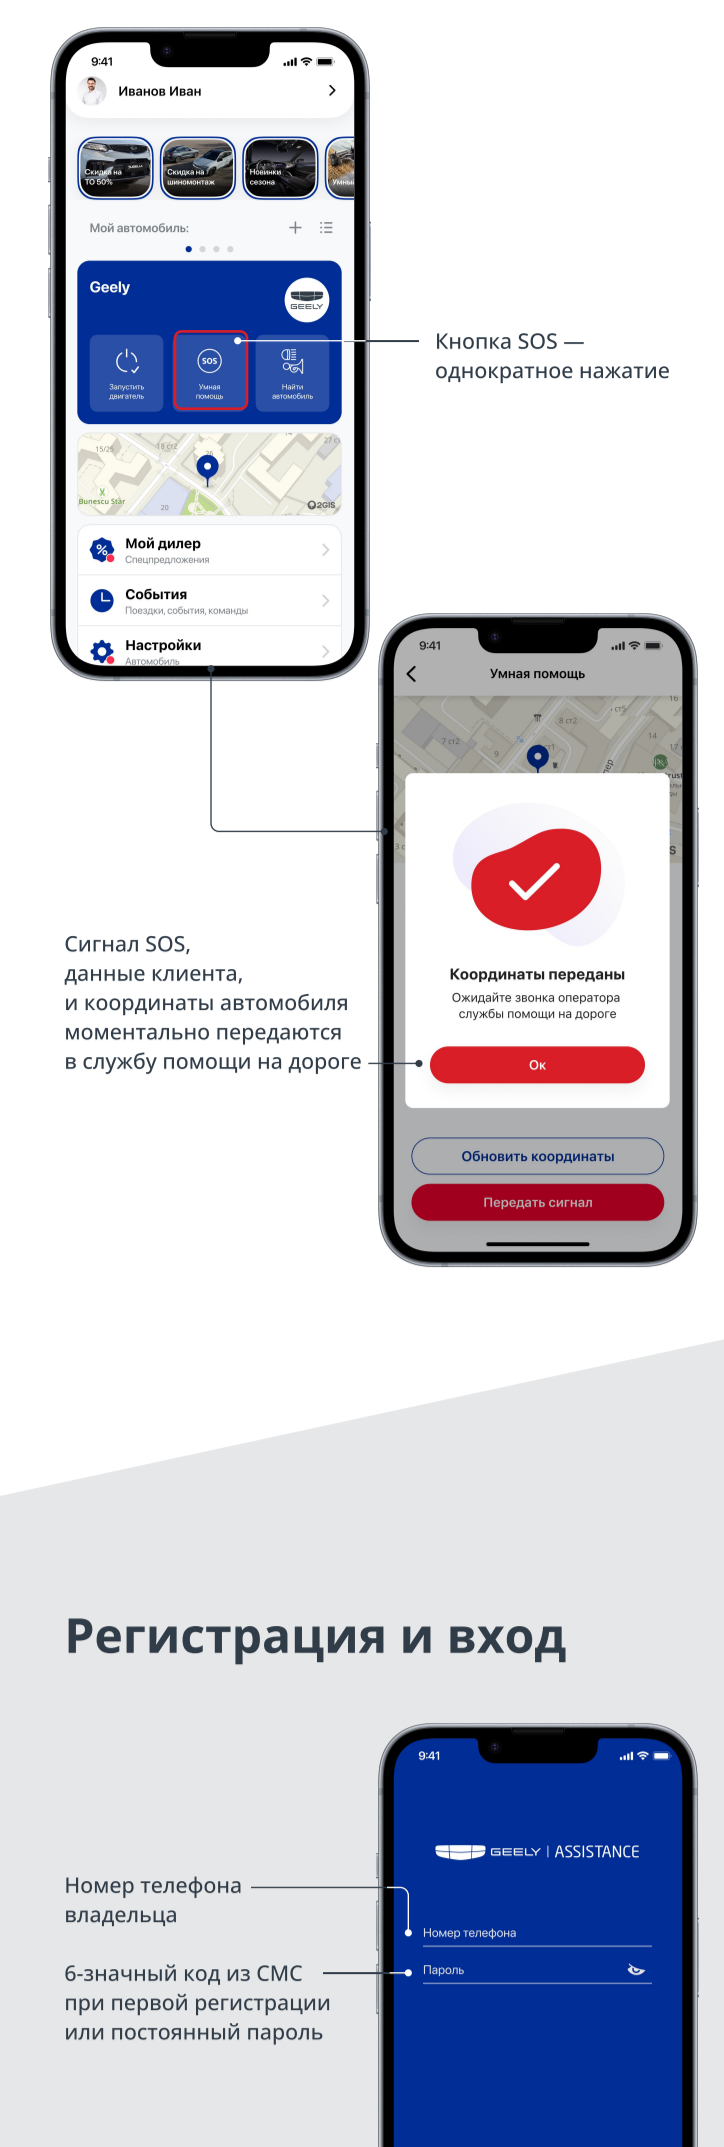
9:41

Иванов Иван

Скидка на ТО 50%

Скидка на шиномонтаж

Новинки сезона

Умны

Мой автомобиль:

Geely

GEELY

Запустить двигатель

SOS
Умная помощь

Найти автомобиль

Кнопка SOS — однократное нажатие

Bunescu Star

2GIS

Мой дилер
Спецпредложения

События
Поездки, события, команды

Настройки
Автомобиль

9:41

Умная помощь

Сигнал SOS, данные клиента, и координаты автомобиля моментально передаются в службу помощи на дороге

Координаты переданы

Ожидайте звонка оператора службы помощи на дороге

Ок

Обновить координаты

Передать сигнал

Регистрация и вход

9:41

GEELY | ASSISTANCE

Номер телефона владельца

Номер телефона

6-значный код из СМС при первой регистрации или постоянный пароль

Пароль